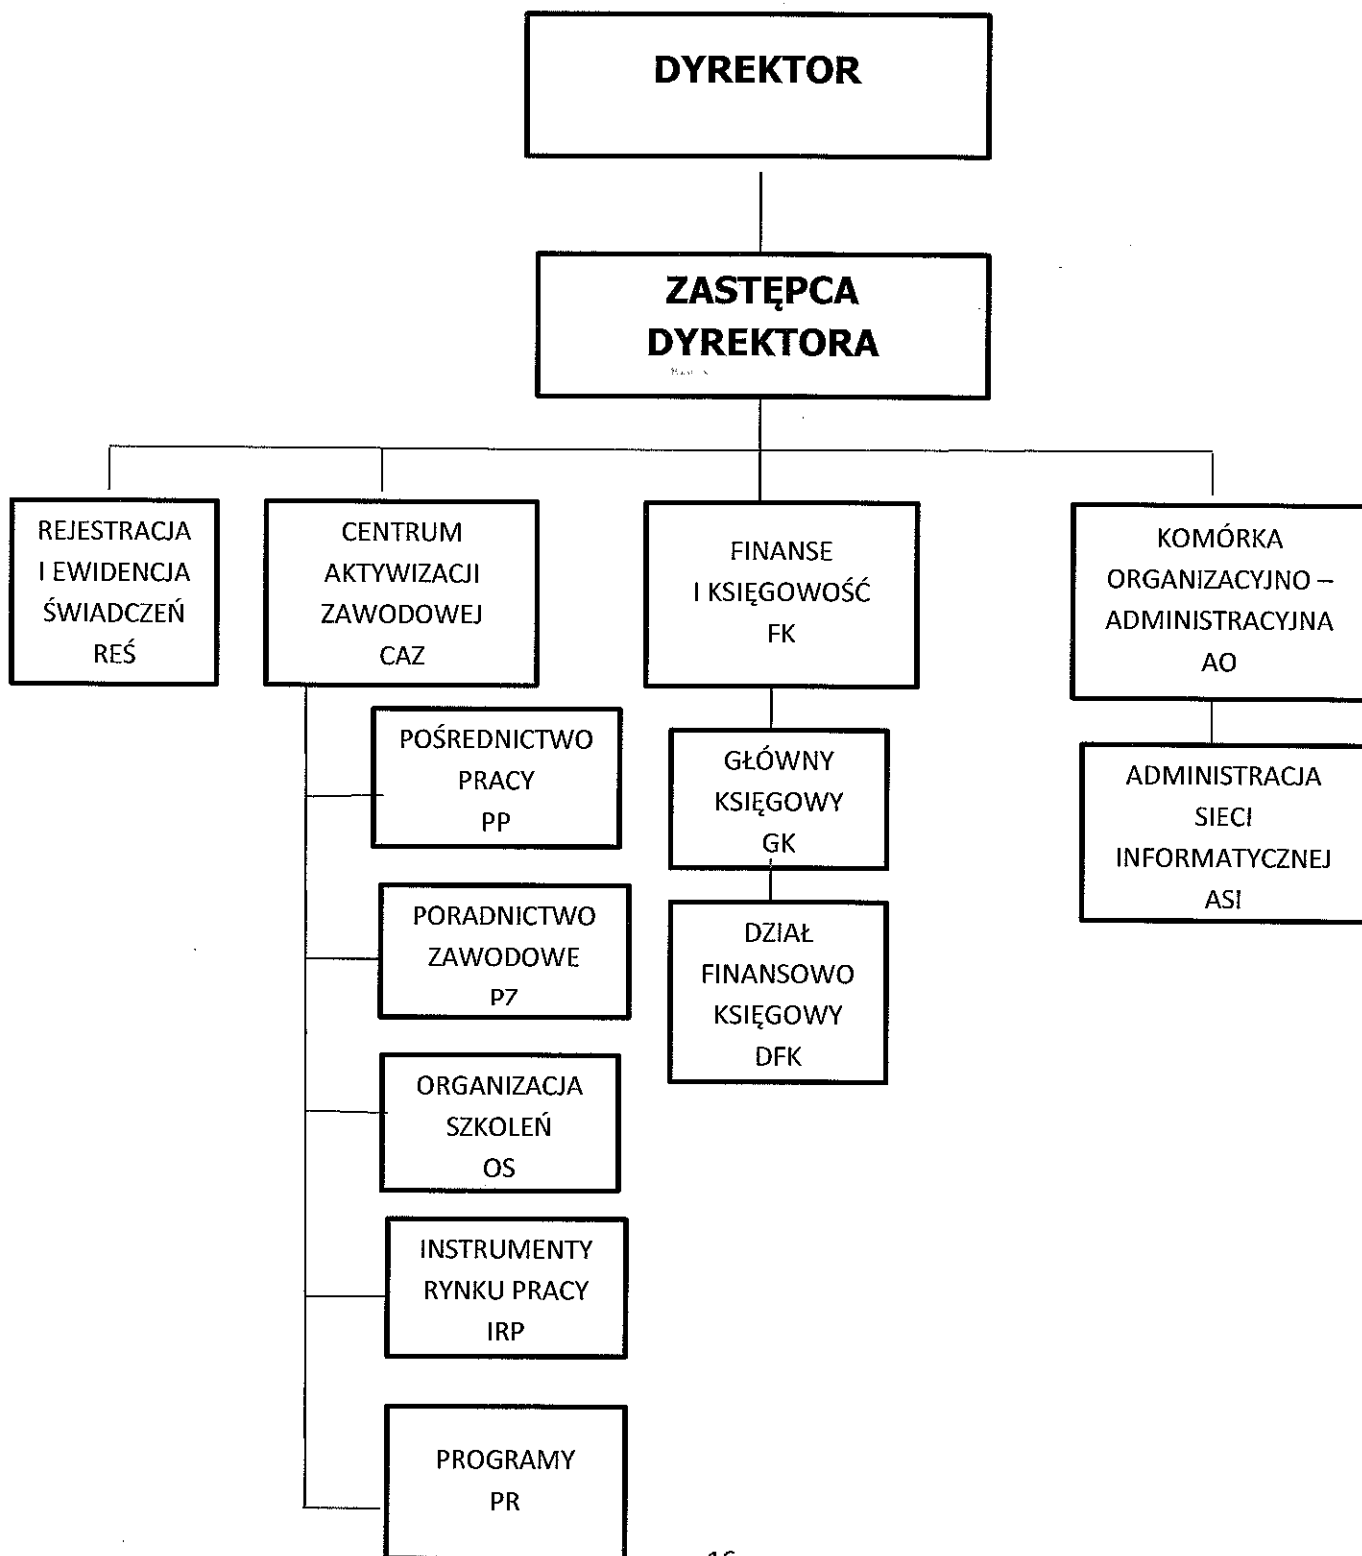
DYREKTOR

ZASTĘPCA DYREKTORA

REJESTRACJA I EWIDENCJA ŚWIADCZEŃ REŚ

CENTRUM AKTYWIZACJI ZAWODOWEJ CAZ

POŚREDNICTWO PRACY PP

PORADNICTWO ZAWODOWE PZ

ORGANIZACJA SZKOLEŃ OS

INSTRUMENTY RYNKU PRACY IRP

PROGRAMY PR

FINANSE I KSIĘGOWOŚĆ FK

GŁÓWNY KSIĘGOWY GK

DZIAŁ FINANSOWO KSIĘGOWY DFK

KOMÓRKA ORGANIZACYJNO – ADMINISTRACYJNA AO

ADMINISTRACJA SIECI INFORMATYCZNEJ ASI

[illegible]